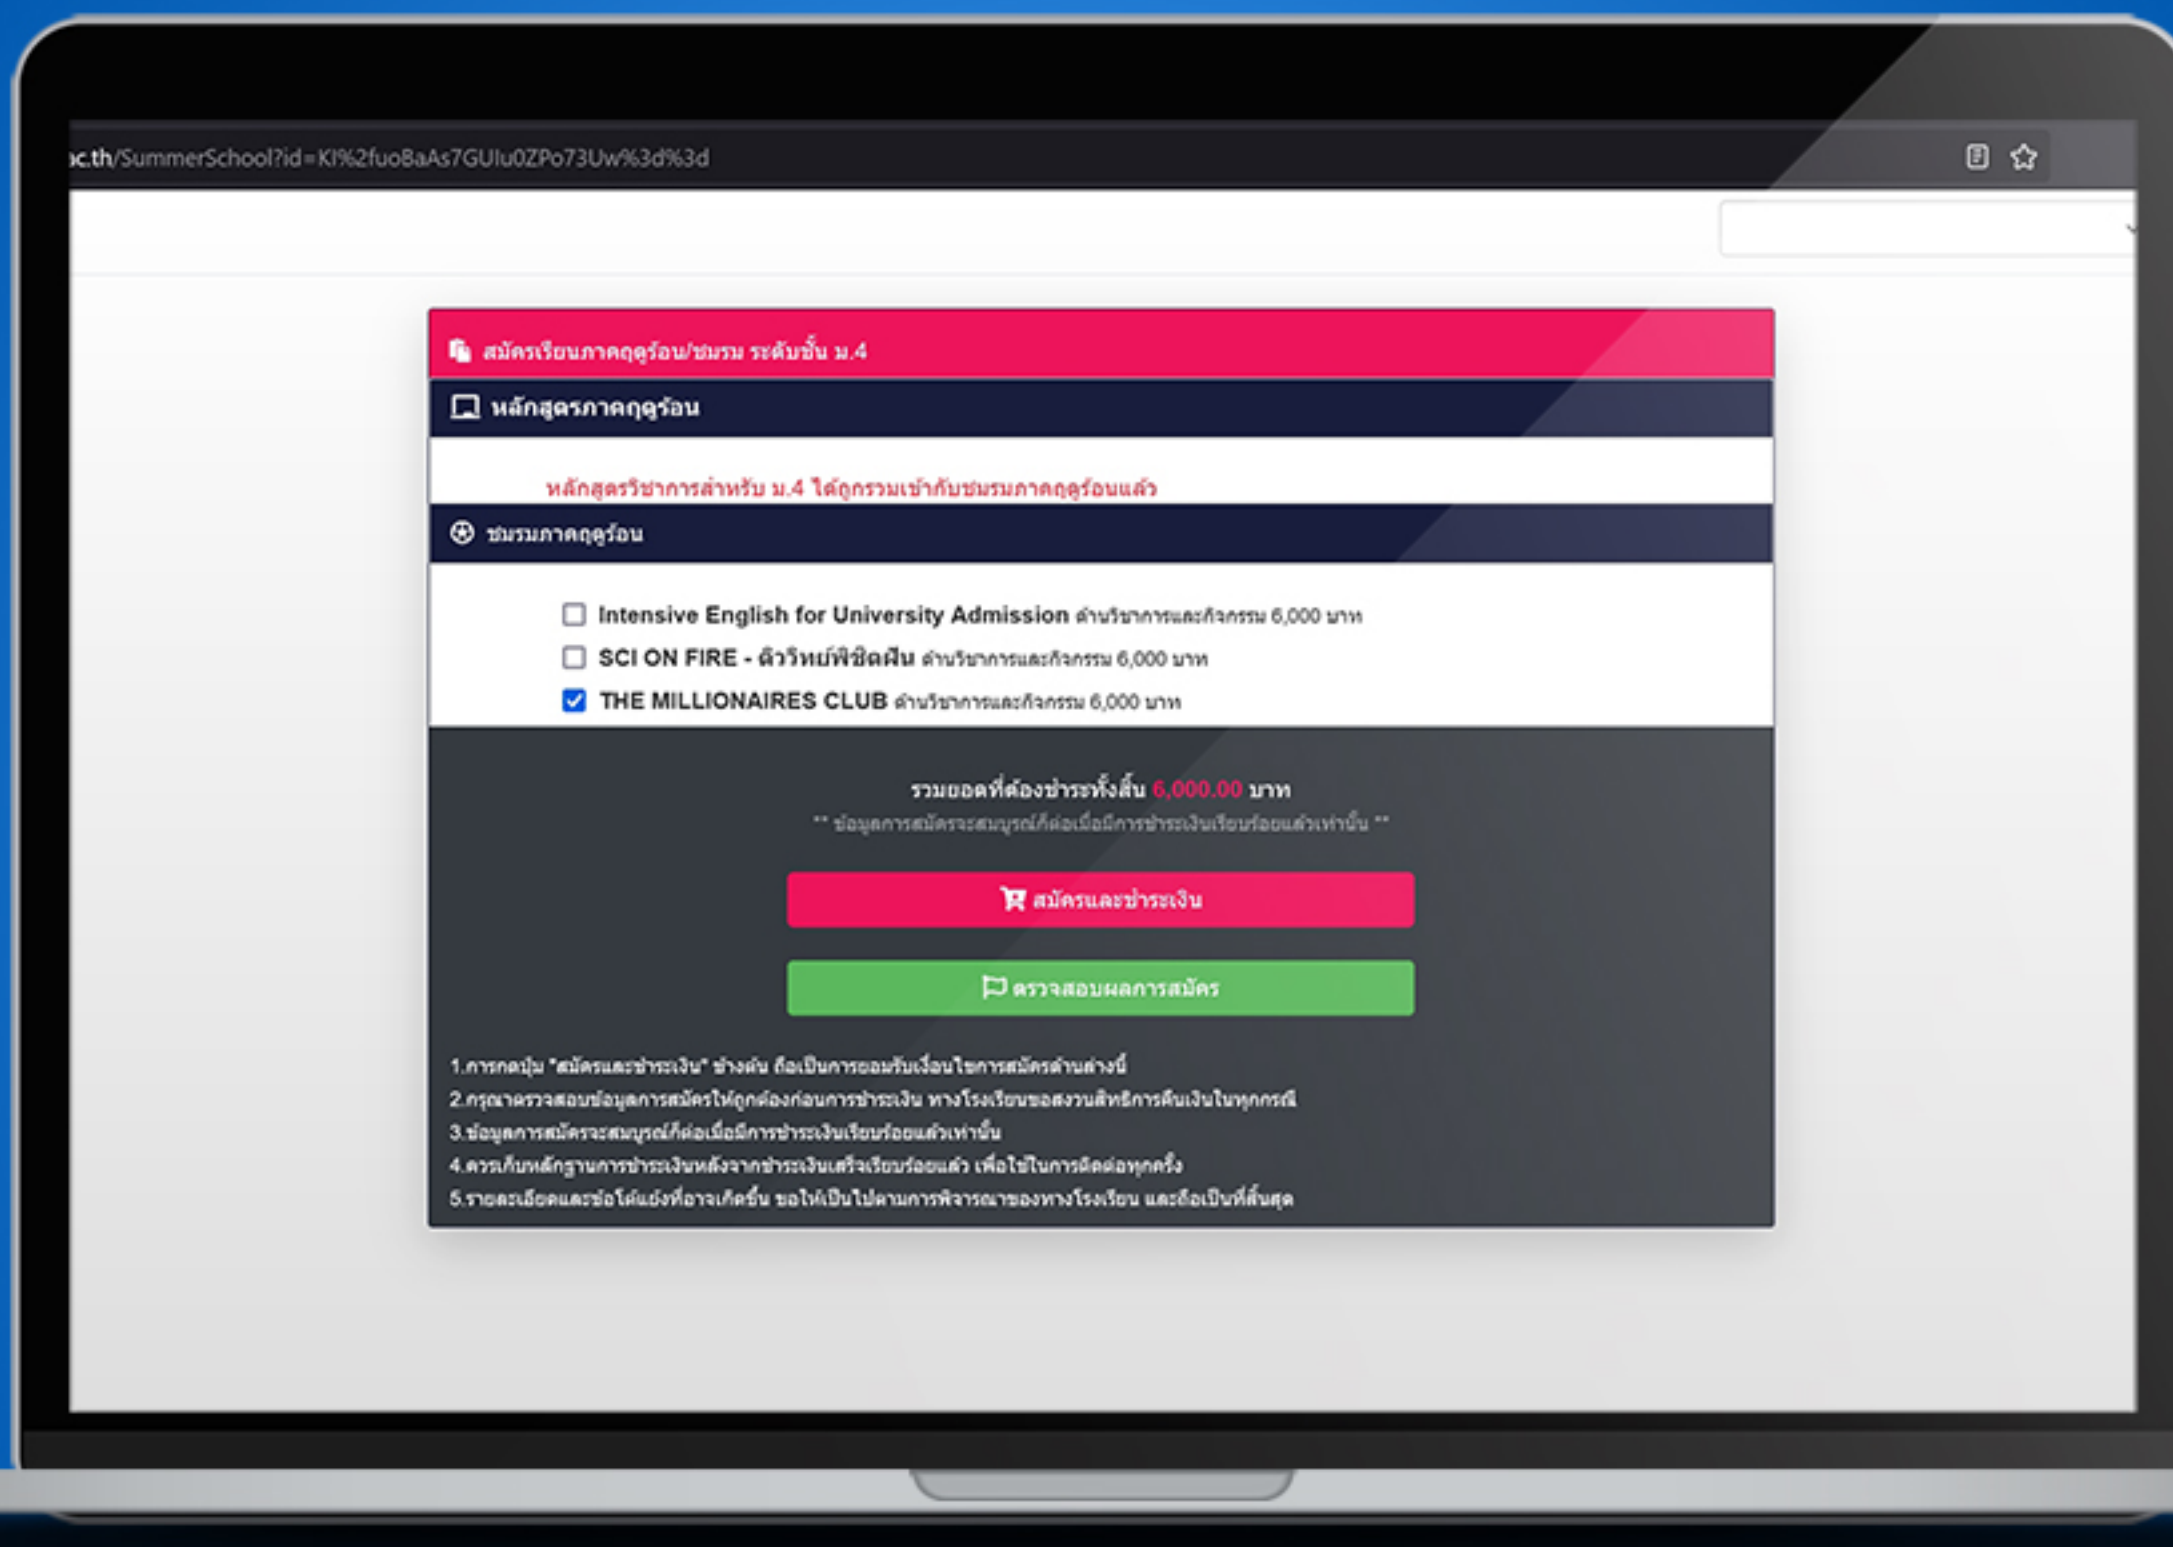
ac.th/SummerSchool?id=KI%2fuoBaAs7GUIu0ZPo73Uw%3d%3d

สมัครเรียนภาคฤดูร้อน/ชมรม ระดับชั้น ม.4

หลักสูตรภาคฤดูร้อน

หลักสูตรวิชาการสำหรับ ม.4 ได้ถูกรวมเข้ากับชมรมภาคฤดูร้อนแล้ว

ชมรมภาคฤดูร้อน

Intensive English for University Admission ค่าบริการและกิจกรรม 6,000 บาท

SCI ON FIRE - ติววิทย์พิชิตฝัน ค่าบริการและกิจกรรม 6,000 บาท

THE MILLIONAIRES CLUB ค่าบริการและกิจกรรม 6,000 บาท

รวมยอดที่ต้องชำระทั้งสิ้น 6,000.00 บาท

** ข้อมูลการสมัครจะสมบูรณ์ก็ต่อเมื่อมีการชำระเงินเรียบร้อยแล้วเท่านั้น **

สมัครและชำระเงิน

ตรวจสอบผลการสมัคร

1.การกดปุ่ม "สมัครและชำระเงิน" ข้างต้น ถือเป็นการยอมรับเงื่อนไขการสมัครด้านล่างนี้
2.กรุณาตรวจสอบข้อมูลการสมัครให้ถูกต้องก่อนการชำระเงิน ทางโรงเรียนขอสงวนสิทธิการคืนเงินในทุกกรณี
3.ข้อมูลการสมัครจะสมบูรณ์ก็ต่อเมื่อมีการชำระเงินเรียบร้อยแล้วเท่านั้น
4.ควรเก็บหลักฐานการชำระเงินหลังจากชำระเงินเสร็จเรียบร้อยแล้ว เพื่อใช้ในการติดต่อทุกครั้ง
5.รายละเอียดและข้อโต้แย้งที่อาจเกิดขึ้น ขอให้เป็นไปตามการพิจารณาของทางโรงเรียน และถือเป็นที่สิ้นสุด